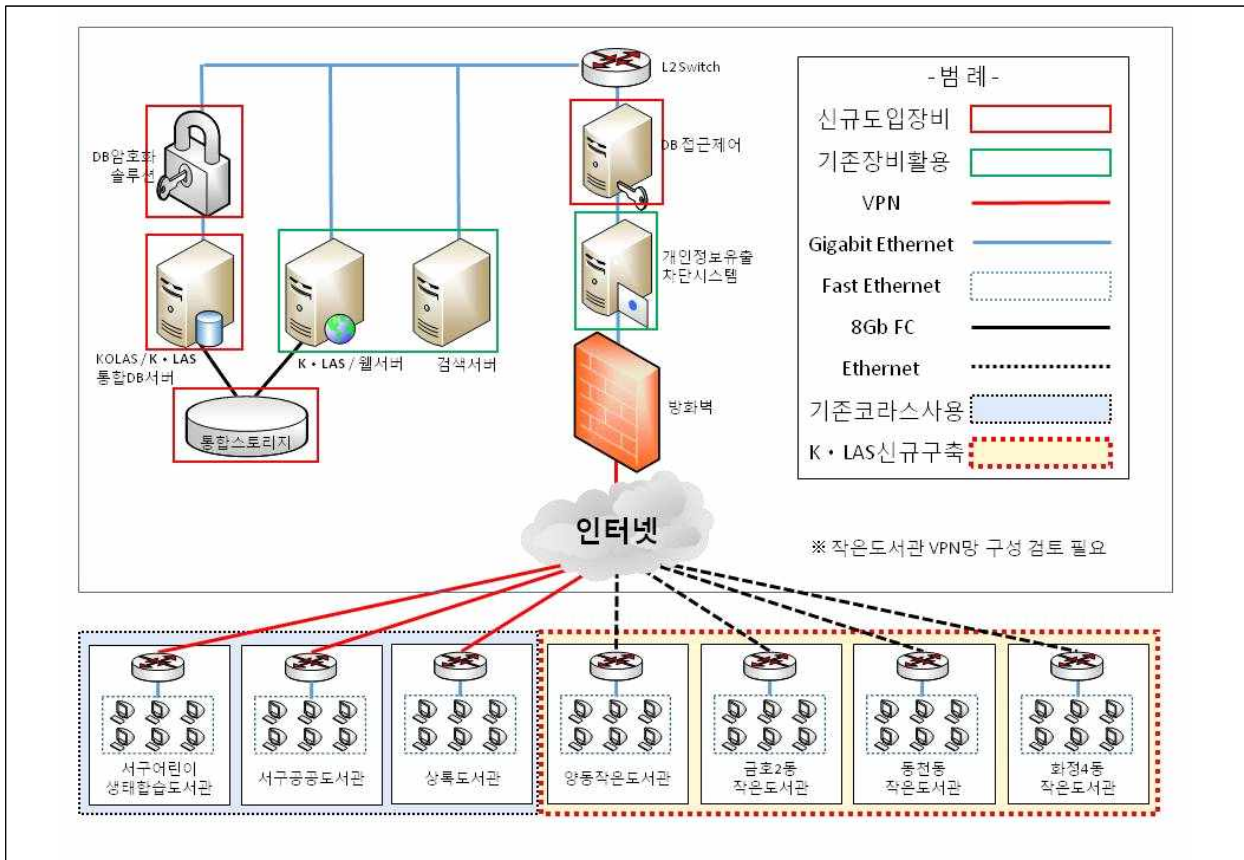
L2 Switch

DB암호화 솔루션

DB 접근제어

개인정보유출 차단시스템

KOLAS / K • LAS 통합DB서버

K • LAS / 웹서버

검색서버

통합스토리지

방화벽

- 범 례 -

신규도입장비

기존장비활용

VPN

Gigabit Ethernet

Fast Ethernet

8Gb FC

Ethernet

기존코라스사용

K • LAS신규구축

인터넷

※ 작은도서관 VPN망 구성 검토 필요

서구어린이 생태학습도서관

서구공공도서관

상록도서관

양동작은도서관

금호2동 작은도서관

동천동 작은도서관

화정4동 작은도서관